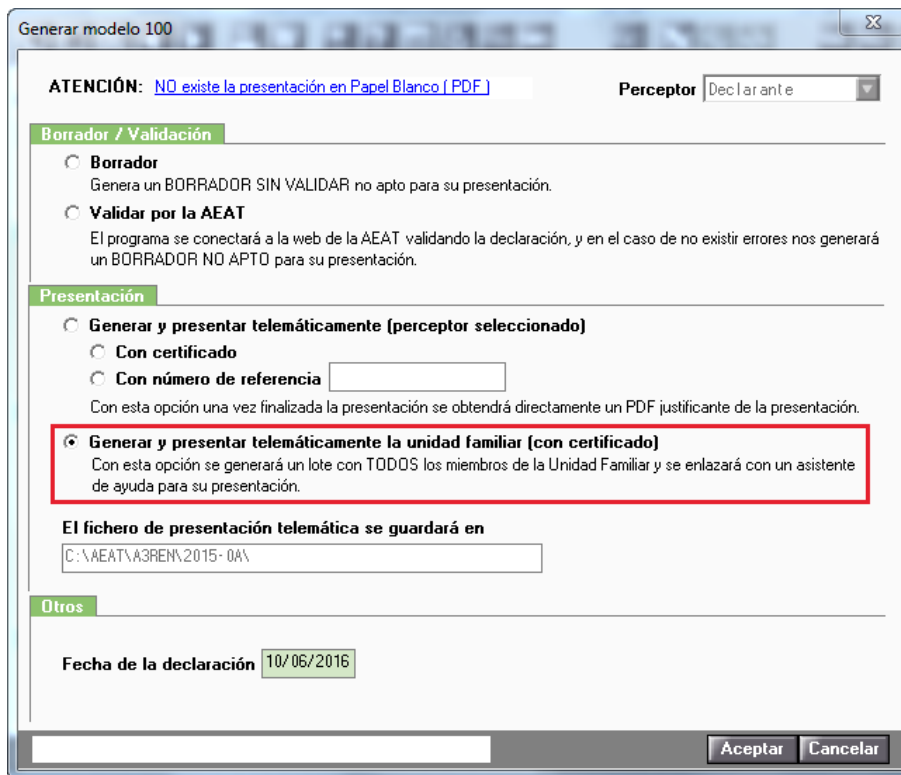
Generar modelo 100

ATENCIÓN: NO existe la presentación en Papel Blanco ( PDF )

Perceptor Declarante

Borrador / Validación

Borrador
Genera un BORRADOR SIN VALIDAR no apto para su presentación.

Validar por la AEAT
El programa se conectará a la web de la AEAT validando la declaración, y en el caso de no existir errores nos generará un BORRADOR NO APTO para su presentación.

Presentación

Generar y presentar telemáticamente (perceptor seleccionado)
Con certificado
Con número de referencia
Con esta opción una vez finalizada la presentación se obtendrá directamente un PDF justificante de la presentación.

Generar y presentar telemáticamente la unidad familiar (con certificado)
Con esta opción se generará un lote con TODOS los miembros de la Unidad Familiar y se enlazará con un asistente de ayuda para su presentación.

El fichero de presentación telemática se guardará en
C:\AEAT\A3REN\2015-0A\

Otros

Fecha de la declaración 10/06/2016

Aceptar Cancelar